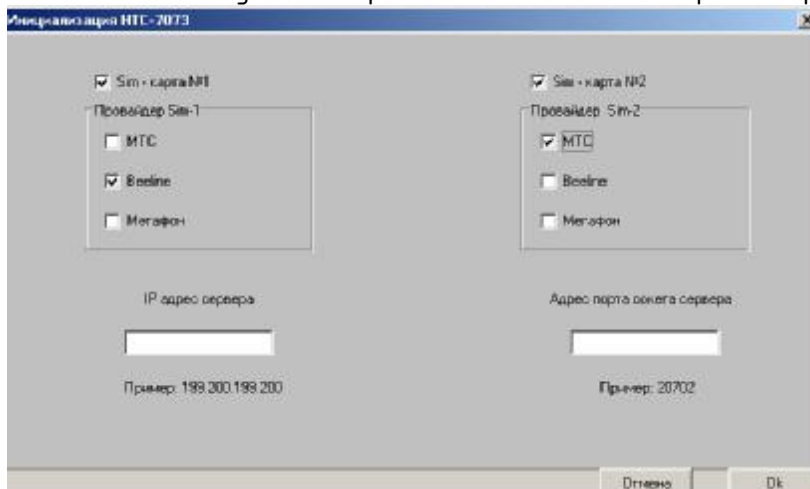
Инициализация НТС-2073

Sim - карта №1

Провайдер Sim-1

МТС

Beeline

Мегафон

Sim - карта №2

Провайдер Sim-2

МТС

Beeline

Мегафон

IP адрес сервера

Пример: 199.200.199.200

Адрес порта сокета сервера

Пример: 20702

Отмена

Ok